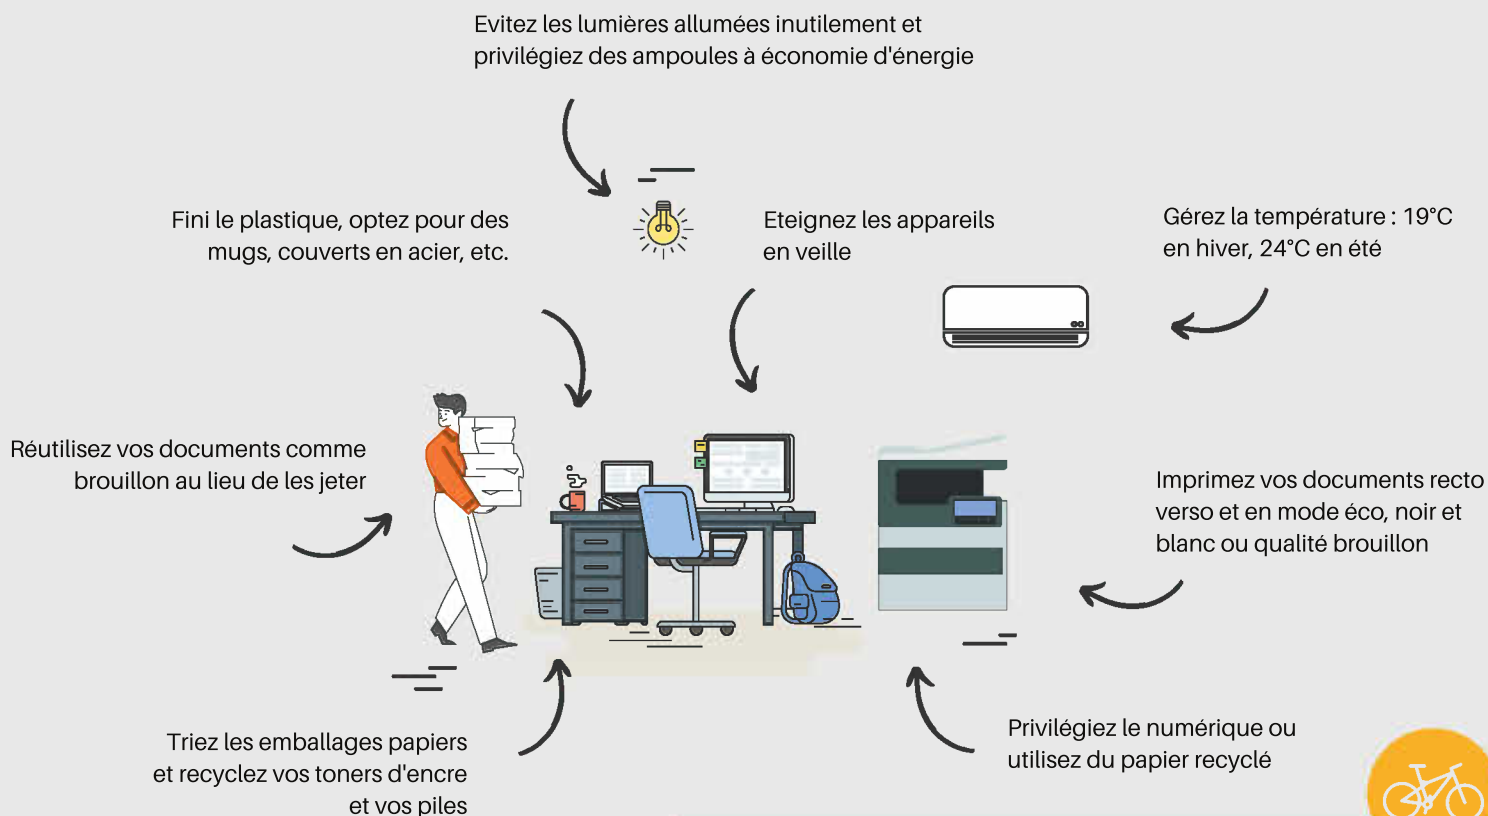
Evitez les lumières allumées inutilement et privilégiez des ampoules à économie d'énergie

Fini le plastique, optez pour des mugs, couverts en acier, etc.

Eteignez les appareils en veille

Gérez la température : 19°C en hiver, 24°C en été

Réutilisez vos documents comme brouillon au lieu de les jeter

Imprimez vos documents recto verso et en mode éco, noir et blanc ou qualité brouillon

Triez les emballages papiers et recyclez vos toners d'encre et vos piles

Privilégiez le numérique ou utilisez du papier recyclé